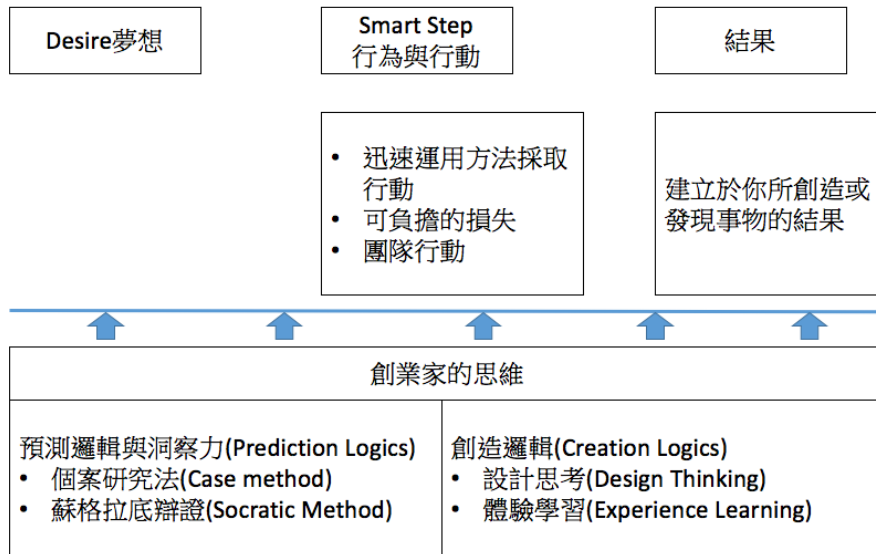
Desire夢想

Smart Step
行為與行動

結果

• 迅速運用方法採取行動
• 可負擔的損失
• 團隊行動

建立於你所創造或發現事物的結果

創業家的思維

預測邏輯與洞察力(Prediction Logics)
• 個案研究法(Case method)
• 蘇格拉底辯證(Socratic Method)

創造邏輯(Creation Logics)
• 設計思考(Design Thinking)
• 體驗學習(Experience Learning)